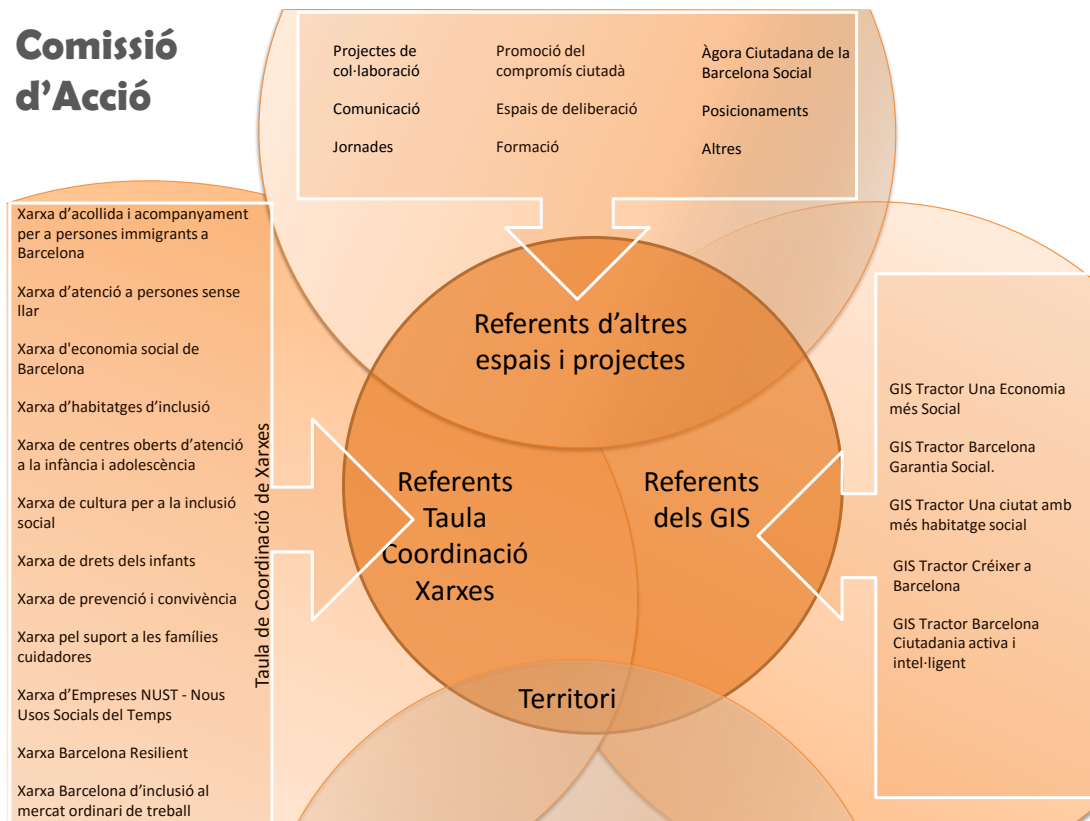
Comissió d'Acció

Projectes de col·laboració

Comunicació

Jornades

Promoció del compromís ciutadà

Espais de deliberació

Formació

Àgora Ciutadana de la Barcelona Social

Posicionaments

Altres

Xarxa d'acollida i acompanyament per a persones immigrants a Barcelona

Xarxa d'atenció a persones sense llar

Xarxa d'economia social de Barcelona

Xarxa d'habitatges d'inclusió

Xarxa de centres oberts d'atenció a la infància i adolescència

Xarxa de cultura per a la inclusió social

Xarxa de drets dels infants

Xarxa de prevenció i convivència

Xarxa pel suport a les famílies cuidadores

Xarxa d'Empreses NUST - Nous Usos Socials del Temps

Xarxa Barcelona Resilient

Xarxa Barcelona d'inclusió al mercat ordinari de treball

Taula de Coordinació de Xarxes

Referents d'altres espais i projectes

Referents Taula Coordinació Xarxes

Referents dels GIS

Territori

GIS Tractor Una Economia més Social

GIS Tractor Barcelona Garantia Social.

GIS Tractor Una ciutat amb més habitatge social

GIS Tractor Créixer a Barcelona

GIS Tractor Barcelona Ciutadania activa i intel·ligent